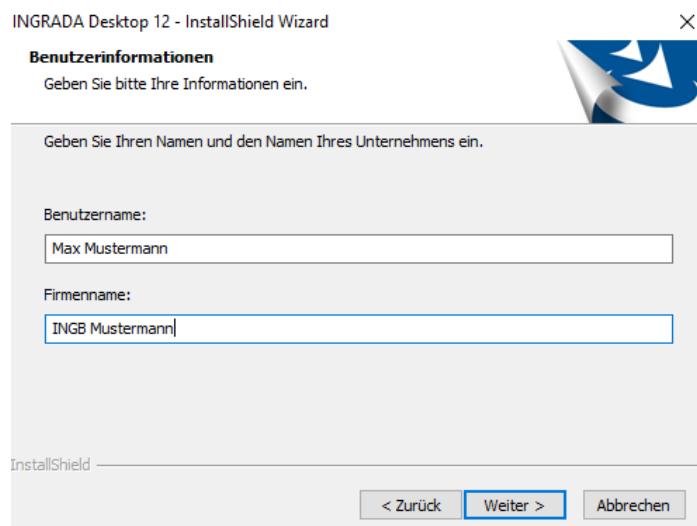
INGRADA Desktop 12 - InstallShield Wizard

×

Benutzerinformationen

Geben Sie bitte Ihre Informationen ein.

Geben Sie Ihren Namen und den Namen Ihres Unternehmens ein.

Benutzername:

Max Mustermann

Firmenname:

INGB Mustermann

InstallShield

< Zurück

Weiter >

Abbrechen